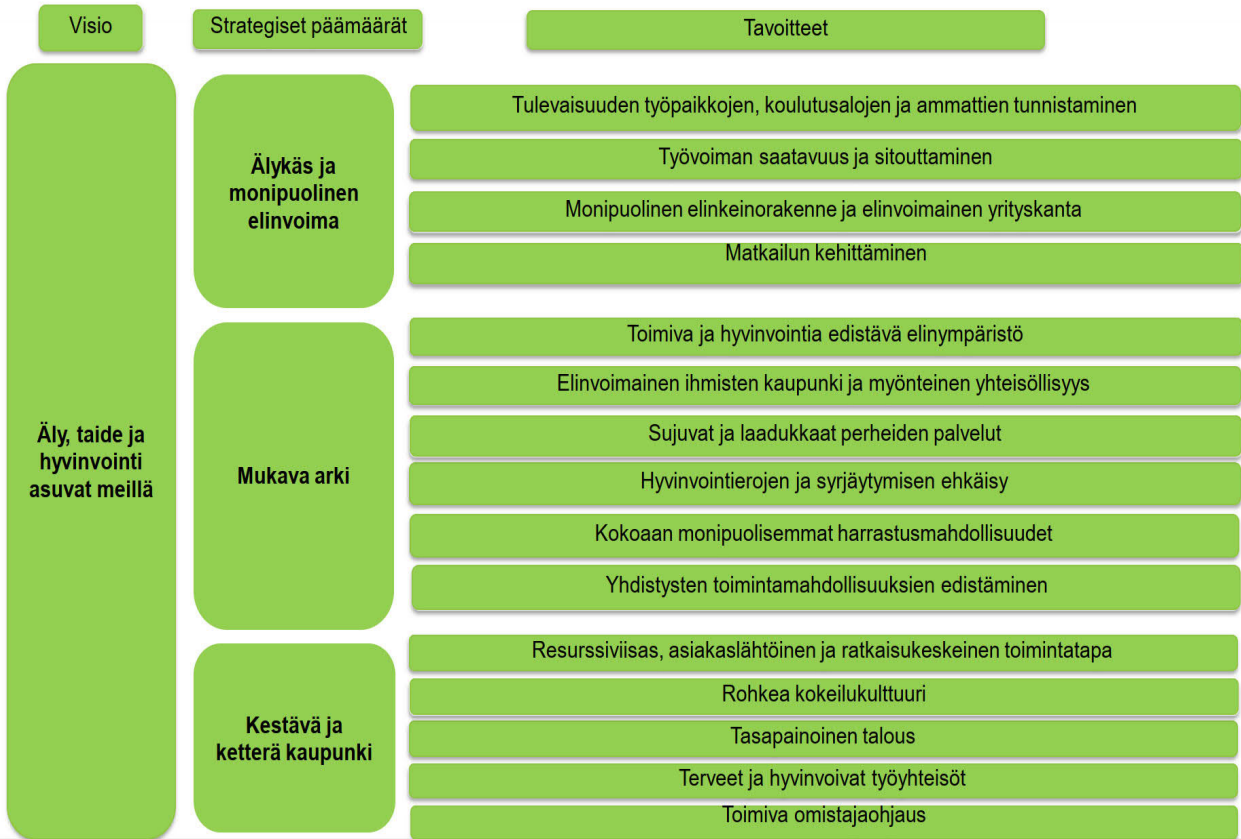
Visio

Strategiset päämäärät

Tavoitteet

Äly, taide ja hyvinvointi asuvat meillä

Älykäs ja monipuolinen elinvoima

Tulevaisuuden työpaikkojen, koulutusalojen ja ammattien tunnistaminen

Työvoiman saatavuus ja sitouttaminen

Monipuolinen elinkeinorakenne ja elinvoimainen yrityskanta

Matkailun kehittäminen

Mukava arki

Toimiva ja hyvinvointia edistävä elinympäristö

Elinvoimainen ihmisten kaupunki ja myönteinen yhteisöllisyys

Sujuvat ja laadukkaat perheiden palvelut

Hyvinvointierojen ja syrjäytymisen ehkäisy

Kokoaan monipuolisemmat harrastusmahdollisuudet

Yhdistysten toimintamahdollisuuksien edistäminen

Kestävä ja ketterä kaupunki

Resurssiviisas, asiakaslähtöinen ja ratkaisukeskeinen toimintatapa

Rohkea kokeilukulttuuri

Tasapainoinen talous

Terveet ja hyvinvoivat työyhteisöt

Toimiva omistajaohjaus